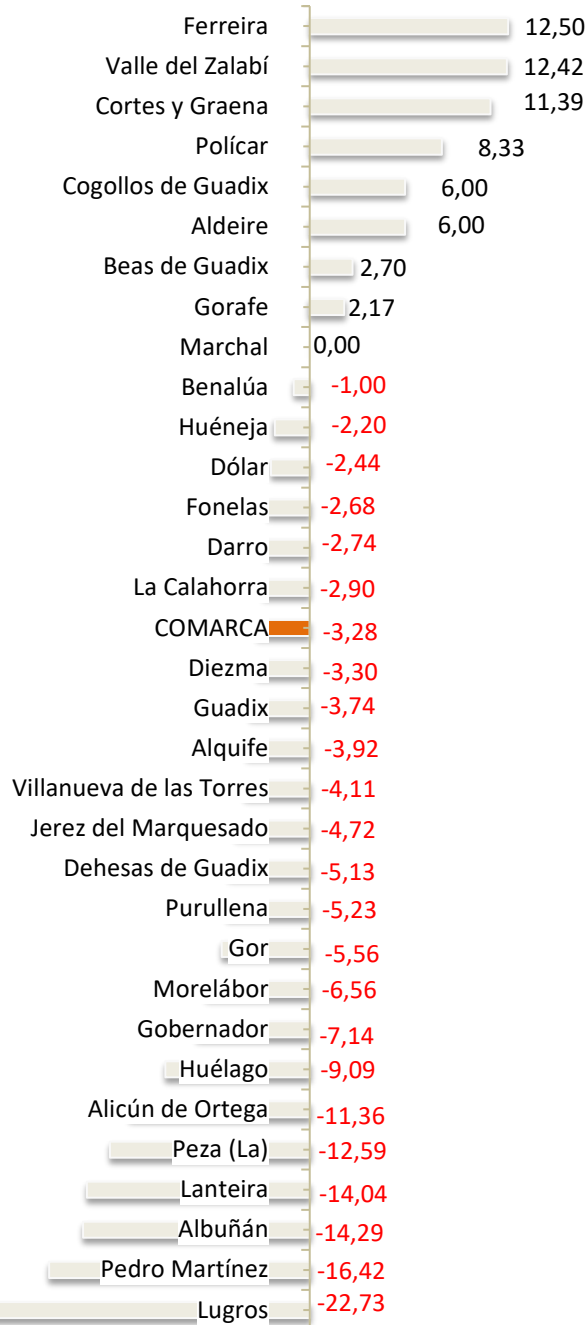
Ferreira 12,50
Valle del Zalabí 12,42
Cortes y Graena 11,39
Polícar 8,33
Cogollos de Guadix 6,00
Aldeire 6,00
Beas de Guadix 2,70
Gorafe 2,17
Marchal 0,00
Benalúa -1,00
Huéneja -2,20
Dólar -2,44
Fonelas -2,68
Darro -2,74
La Calahorra -2,90
COMARCA -3,28
Diezma -3,30
Guadix -3,74
Alquife -3,92
Villanueva de las Torres -4,11
Jerez del Marquesado -4,72
Dehesas de Guadix -5,13
Purullena -5,23
Gor -5,56
Morelábor -6,56
Gobernador -7,14
Huélago -9,09
Alicún de Ortega -11,36
Peza (La) -12,59
Lanteira -14,04
Albuñán -14,29
Pedro Martínez -16,42
Lugros -22,73